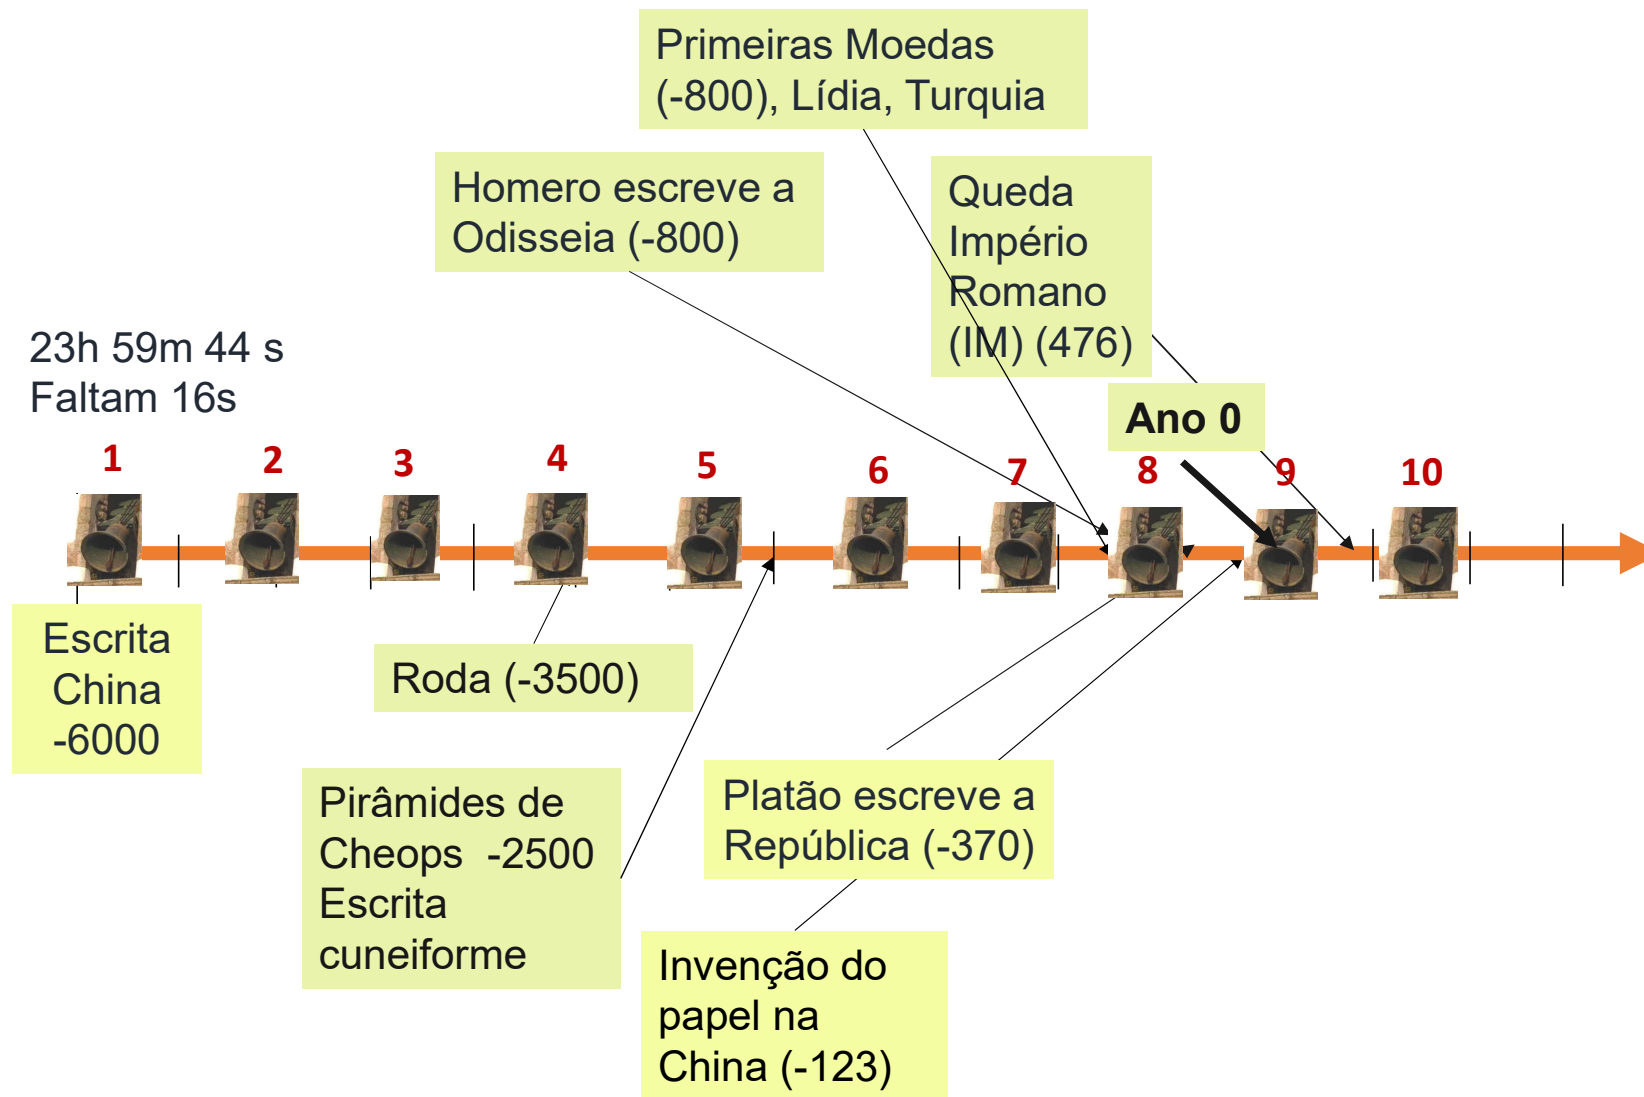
Primeiras Moedas (-800), Lídia, Turquia

Homero escreve a Odisseia (-800)

Queda Império Romano (IM) (476)

23h 59m 44 s
Faltam 16s

Ano 0

1
2
3
4
5
6
7
8
9
10

Escrita China -6000

Roda (-3500)

Pirâmides de Cheops -2500 Escrita cuneiforme

Platão escreve a República (-370)

Invenção do papel na China (-123)